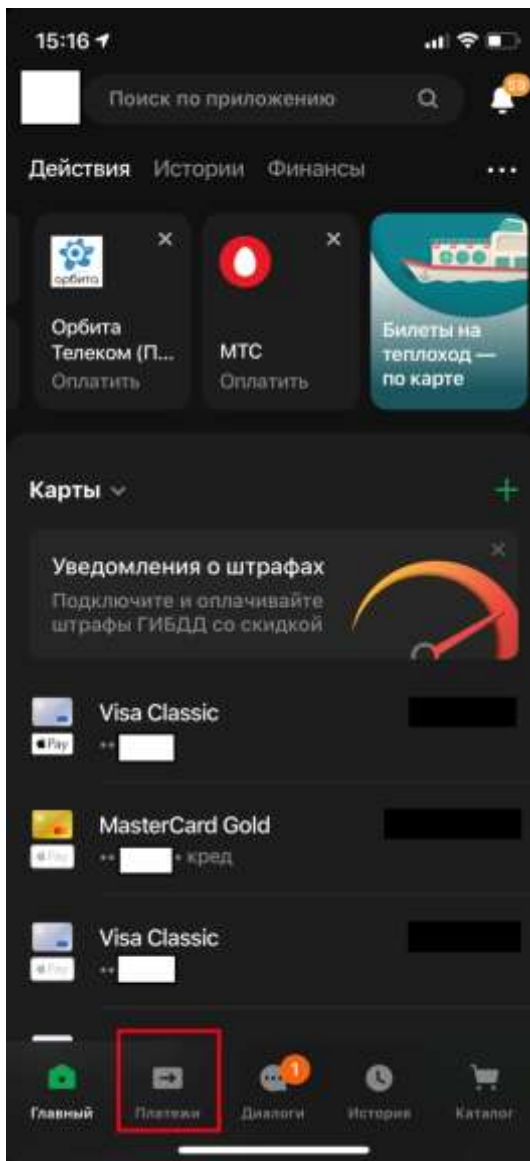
15:16

Поиск по приложению

10

Действия Истории Финансы •••

орбита

Орбита Телеком (П...
Оплатить

МТС
Оплатить

Билеты на теплоход — по карте

Карты +

Уведомления о штрафах
Подключите и оплачивайте штрафы ГИБДД со скидкой

Visa Classic
Pay
••

MasterCard Gold
Pay
•• • кред

Visa Classic
Pay
••

1

Главный Платежи Диалоги История Каталог